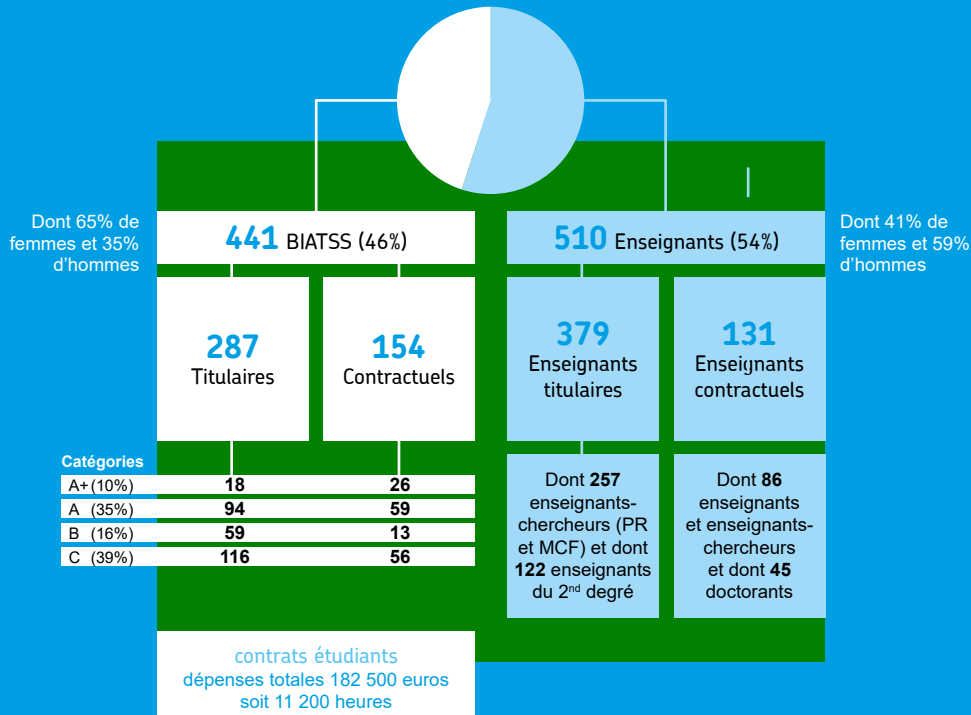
Dont 65% de femmes et 35% d'hommes

441 BIATSS (46%)

287
Titulaires

154
Contractuels

Catégories

| | | |
|---|---|---|
| A+ (10%) | 18 | 26 |
| A (35%) | 94 | 59 |
| B (16%) | 59 | 13 |
| C (39%) | 116 | 56 |

contrats étudiants
dépenses totales 182 500 euros
soit 11 200 heures

510 Enseignants (54%)

Dont 41% de femmes et 59% d'hommes

379
Enseignants titulaires

131
Enseignants contractuels

Dont 257 enseignants-chercheurs (PR et MCF) et dont 122 enseignants du 2nd degré

Dont 86 enseignants et enseignants-chercheurs et dont 45 doctorants